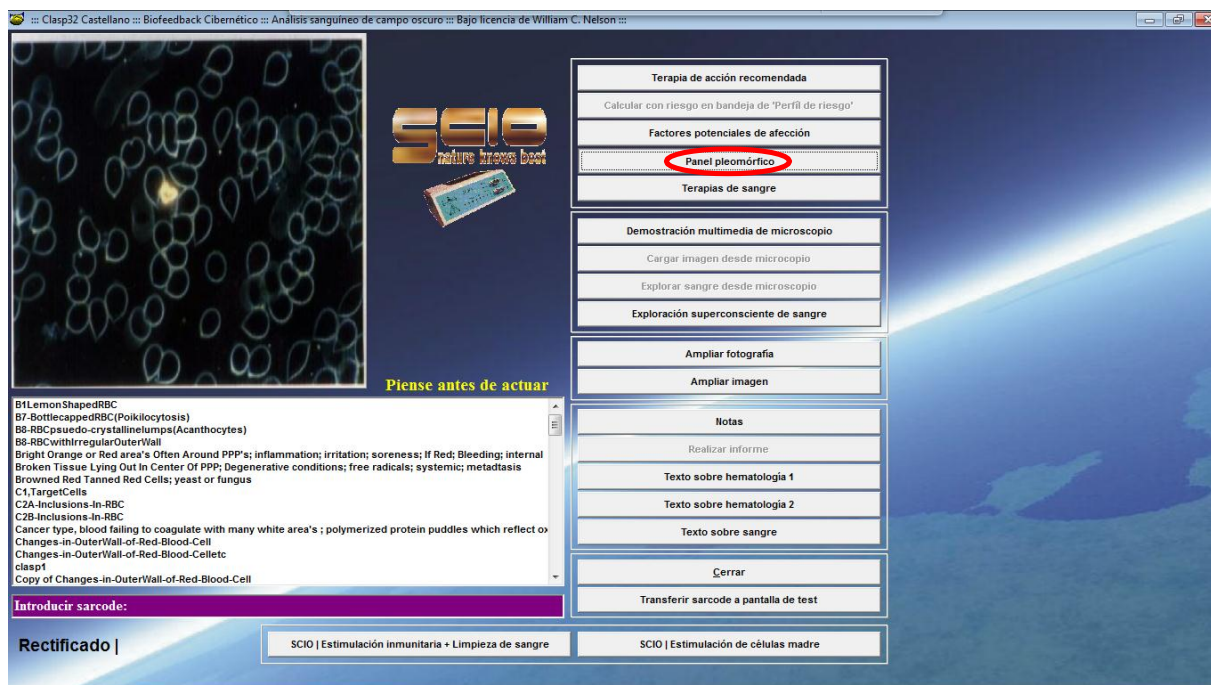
::: Clasp32 Castellano ::: Biofeedback Cibernético ::: Análisis sanguíneo de campo oscuro ::: Bajo licencia de William C. Nelson :::

SCIO
nature knows best

Piense antes de actuar

B1LemonShapedRBC
B7-BottlecappedRBC(Poikilocytosis)
B8-RBCpsuedo-crystallinelumps(Acanthocytes)
B8-RBCwithIrregularOuterWall
Bright Orange or Red area's Often Around PPP's; inflammation; irritation; soreness; If Red; Bleeding; internal
Broken Tissue Lying Out In Center Of PPP; Degenerative conditions; free radicals; systemic; metadtasis
Browned Red Tanned Red Cells; yeast or fungus
C1,TargetCells
C2A-Inclusions-In-RBC
C2B-Inclusions-In-RBC
Cancer type, blood failing to coagulate with many white area's ; polymerized protein puddles which reflect ox
Changes-in-OuterWall-of-Red-Blood-Cell
Changes-in-OuterWall-of-Red-Blood-Celletc
clasp1
Copy of Changes-in-OuterWall-of-Red-Blood-Cell

Introducir sarcode:

Rectificado |

Terapia de acción recomendada
Calcular con riesgo en bandeja de 'Perfil de riesgo'
Factores potenciales de afección
Panel pleomórfico
Terapias de sangre

Demostración multimedia de microscopio
Cargar imagen desde microcopio
Explorar sangre desde microscopio
Exploración superconsciente de sangre

Ampliar fotografía
Ampliar imagen

Notas
Realizar informe
Texto sobre hematología 1
Texto sobre hematología 2
Texto sobre sangre

Cerrar
Transferir sarcode a pantalla de test

SCIO | Estimulación inmunitaria + Limpieza de sangre
SCIO | Estimulación de células madre